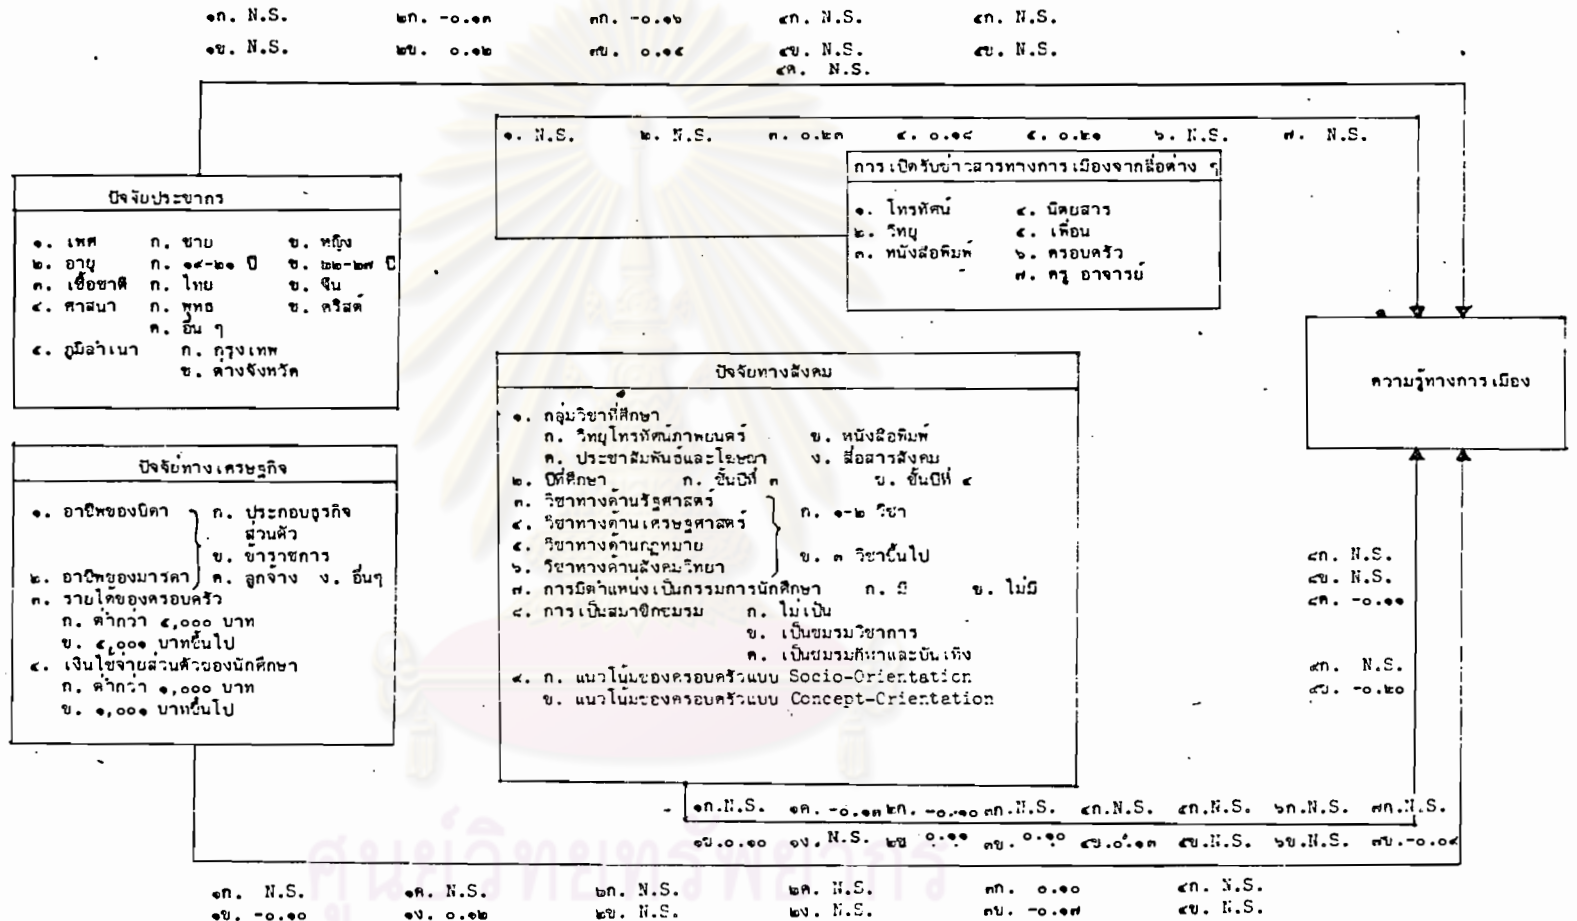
๑ก. N.S. ๒ก. -๐.๑๓ ๓ก. -๐.๑๖ ๔ก. N.S. ๕ก. N.S.
๑ข. N.S. ๒ข. ๐.๑๒ ๓ข. ๐.๑๔ ๔ข. N.S. ๕ข. N.S.
๔ค. N.S.

๑. N.S. ๒. N.S. ๓. ๐.๒๓ ๔. ๐.๑๔ ๕. ๐.๒๑ ๖. N.S. ๗. N.S.

การเปิดรับข่าวสารทางการเมืองจากสื่อต่าง ๆ
๑. โทรทัศน์ ๔. นิตยสาร
๒. วิทยุ ๕. เพื่อน
๓. หนังสือพิมพ์ ๖. ครอบครัว
๗. ครู อาจารย์

ปัจจัยประชากร
๑. เพศ ก. ชาย ข. หญิง
๒. อายุ ก. ๑๘-๒๑ ปี ข. ๒๒-๒๗ ปี
๓. เชื้อชาติ ก. ไทย ข. จีน
๔. ศาสนา ก. พุทธ ข. คริสต์
ค. อื่น ๆ
๕. ภูมิลำเนา ก. กรุงเทพ
ข. ต่างจังหวัด

ความรู้ทางการเมือง

ปัจจัยทางสังคม
๑. กลุ่มวิชาที่ศึกษา
ก. วิทยุโทรทัศน์ภาพยนตร์ ข. หนังสือพิมพ์
ค. ประชาสัมพันธ์และโฆษณา ง. สื่อสารสังคม
๒. ปีที่ศึกษา ก. ชั้นปีที่ ๓ ข. ชั้นปีที่ ๔
๓. วิชาทางด้านรัฐศาสตร์
๔. วิชาทางด้านเศรษฐศาสตร์
๕. วิชาทางด้านกฎหมาย
๖. วิชาทางด้านสังคมวิทยา
ก. ๑-๒ วิชา
ข. ๓ วิชาขึ้นไป
๗. การมีตำแหน่งเป็นกรรมการนักศึกษา ก. มี ข. ไม่มี
๘. การเป็นสมาชิกชมรม ก. ไม่เป็น
ข. เป็นชมรมวิชาการ
ค. เป็นชมรมกีฬาและบันเทิง
๙. ก. แนวโน้มของครอบครัวแบบ Socio-Orientation
ข. แนวโน้มของครอบครัวแบบ Concept-Orientation

ปัจจัยทางเศรษฐกิจ
๑. อาชีพของบิดา
๒. อาชีพของมารดา
ก. ประกอบธุรกิจส่วนตัว
ข. ข้าราชการ
ค. ลูกจ้าง ง. อื่นๆ
๓. รายได้ของครอบครัว
ก. ต่ำกว่า ๔,๐๐๐ บาท
ข. ๔,๐๐๐ บาทขึ้นไป
๔. เงินใช้จ่ายส่วนตัวของนักศึกษา
ก. ต่ำกว่า ๑,๐๐๐ บาท
ข. ๑,๐๐๐ บาทขึ้นไป

๘ก. N.S.
๘ข. N.S.
๘ค. -๐.๑๑
๙ก. N.S.
๙ข. -๐.๒๐

๑ก.N.S. ๑ค. -๐.๑๓ ๒ก. -๐.๑๐ ๓ก.N.S. ๔ก.N.S. ๕ก.N.S. ๖ก.N.S. ๗ก.N.S.
๑ข.๐.๑๐ ๑ง. N.S. ๒ข ๐.๑๑ ๓ข. ๐.๑๐ ๔ข.๐.๑๓ ๕ข.N.S. ๖ข.N.S. ๗ข.-๐.๐๘

๑ก. N.S. ๑ค. N.S. ๒ก. N.S. ๒ค. N.S. ๓ก. ๐.๑๐ ๔ก. N.S.
๑ข. -๐.๑๐ ๑ง. ๐.๑๒ ๒ข. N.S. ๒ง. N.S. ๓ข. -๐.๑๗ ๔ข. N.S.